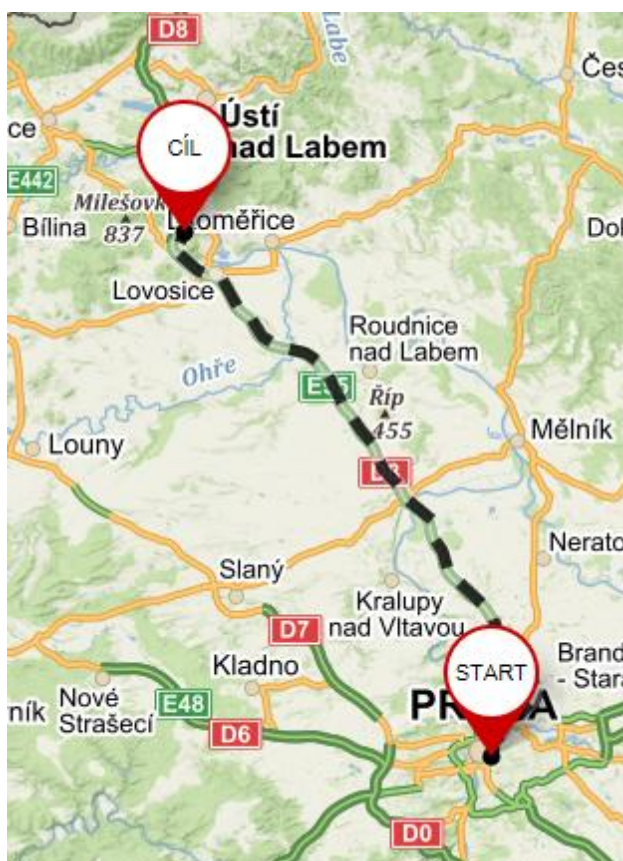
D8
Labe
Čes
Ústí nad Labem
CÍL
ce
E442
Milešovk
837
Bílina
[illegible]oměřice
Dol
Lovosice
Roudnice nad Labem
Ohře
E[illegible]
Říp
455
Louny
Mělník
D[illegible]
Nerato
Slaný
Kralupy nad Vltavou
D7
START
Brand - Stará
Kladno
Nové Strašecí
ník
E48
D6
PR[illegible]A
D0